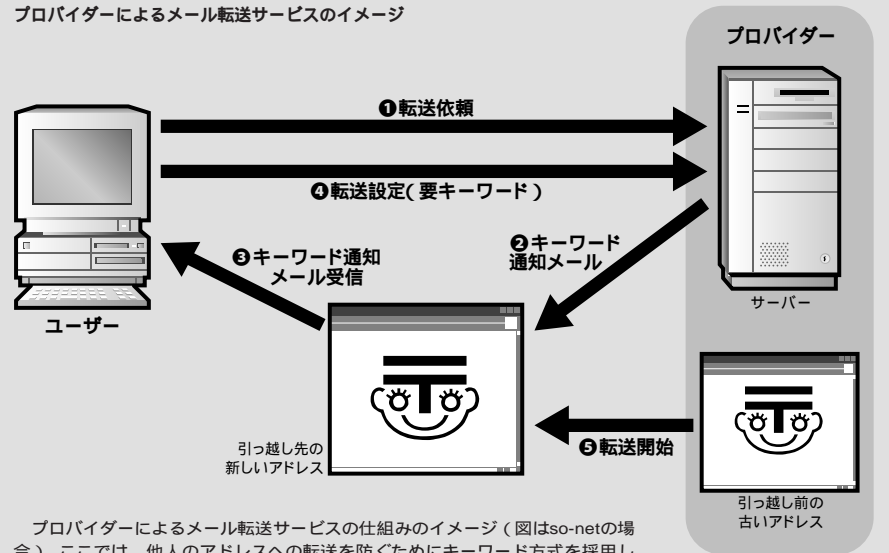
プロバイダーによるメール転送サービスのイメージ

プロバイダー

❶転送依頼

❹転送設定(要キーワード)

❸キーワード通知
メール受信

❷キーワード
通知メール

サーバー

ユーザー

引っ越し先の
新しいアドレス

❺転送開始

引っ越し前の
古いアドレス

プロバイダーによるメール転送サービスの仕組みのイメージ(図はso-netの場合)。ここでは、他人のアドレスへの転送を防ぐためにキーワード方式を採用し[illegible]